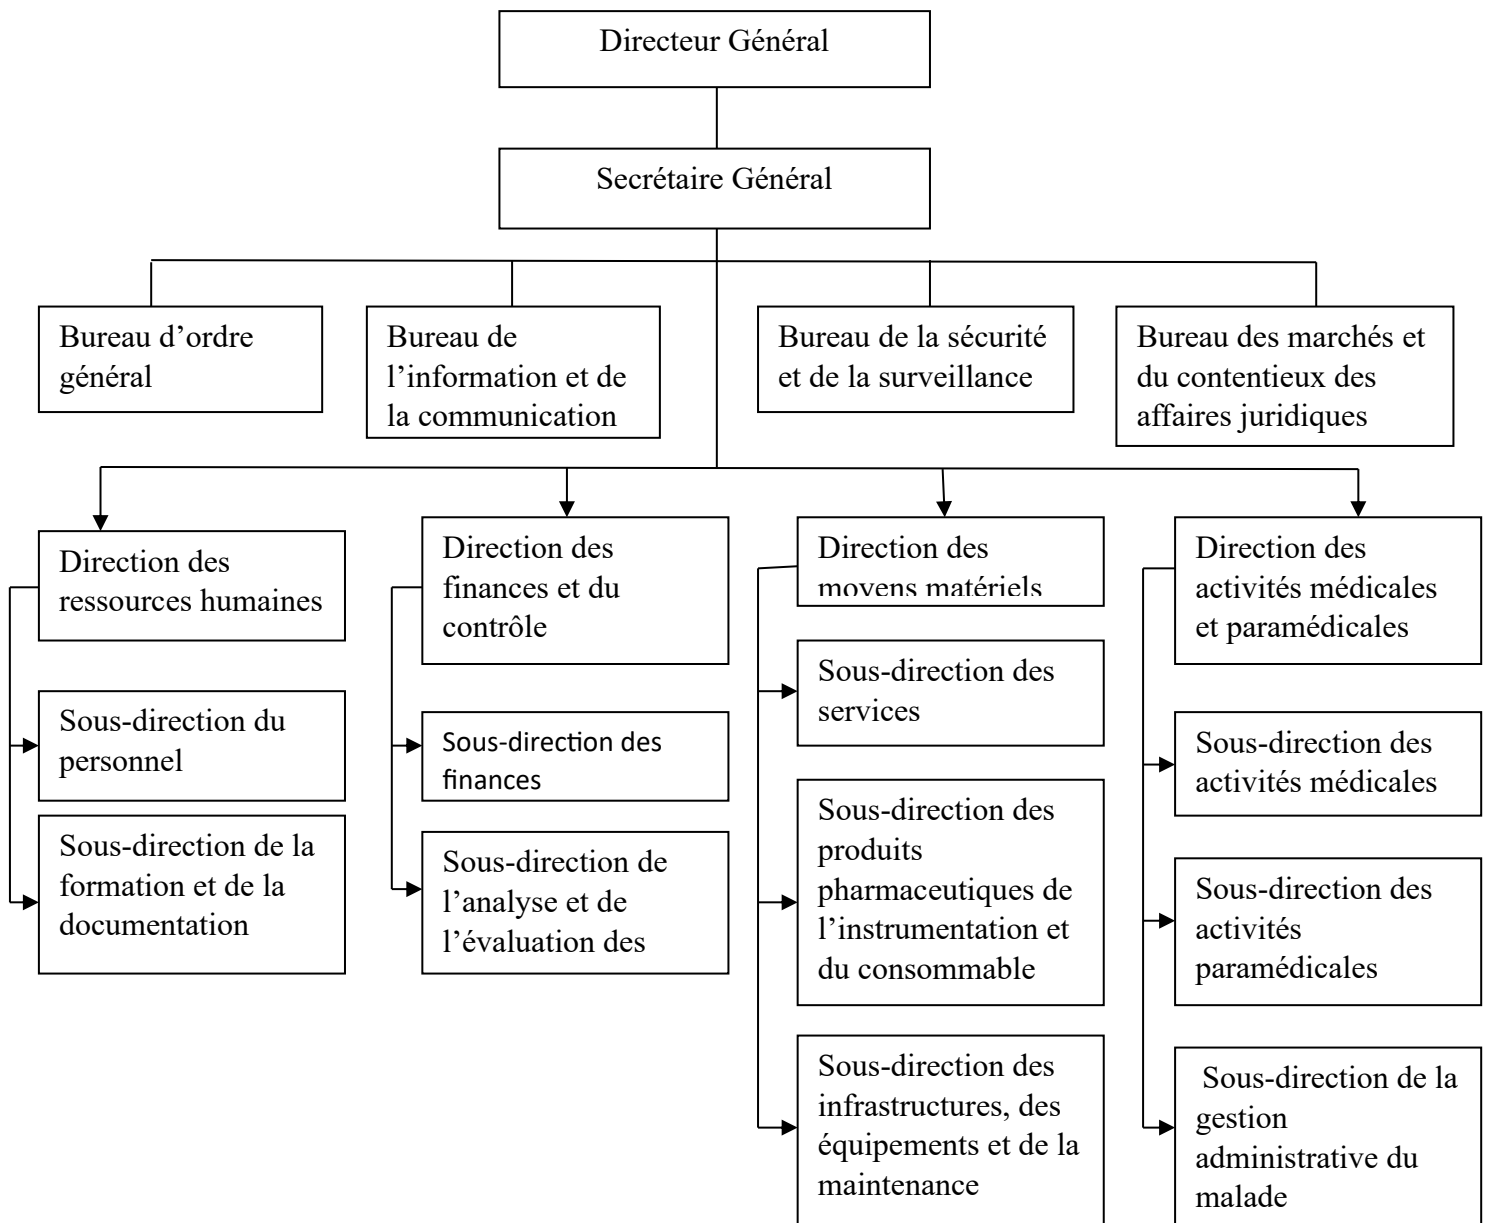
Directeur Général

Secrétaire Général

Bureau d'ordre général

Bureau de l'information et de la communication

Bureau de la sécurité et de la surveillance

Bureau des marchés et du contentieux des affaires juridiques

Direction des ressources humaines

Sous-direction du personnel

Sous-direction de la formation et de la documentation

Direction des finances et du contrôle

Sous-direction des finances

Sous-direction de l'analyse et de l'évaluation des

Direction des moyens matériels

Sous-direction des services

Sous-direction des produits pharmaceutiques de l'instrumentation et du consommable

Sous-direction des infrastructures, des équipements et de la maintenance

Direction des activités médicales et paramédicales

Sous-direction des activités médicales

Sous-direction des activités paramédicales

Sous-direction de la gestion administrative du malade